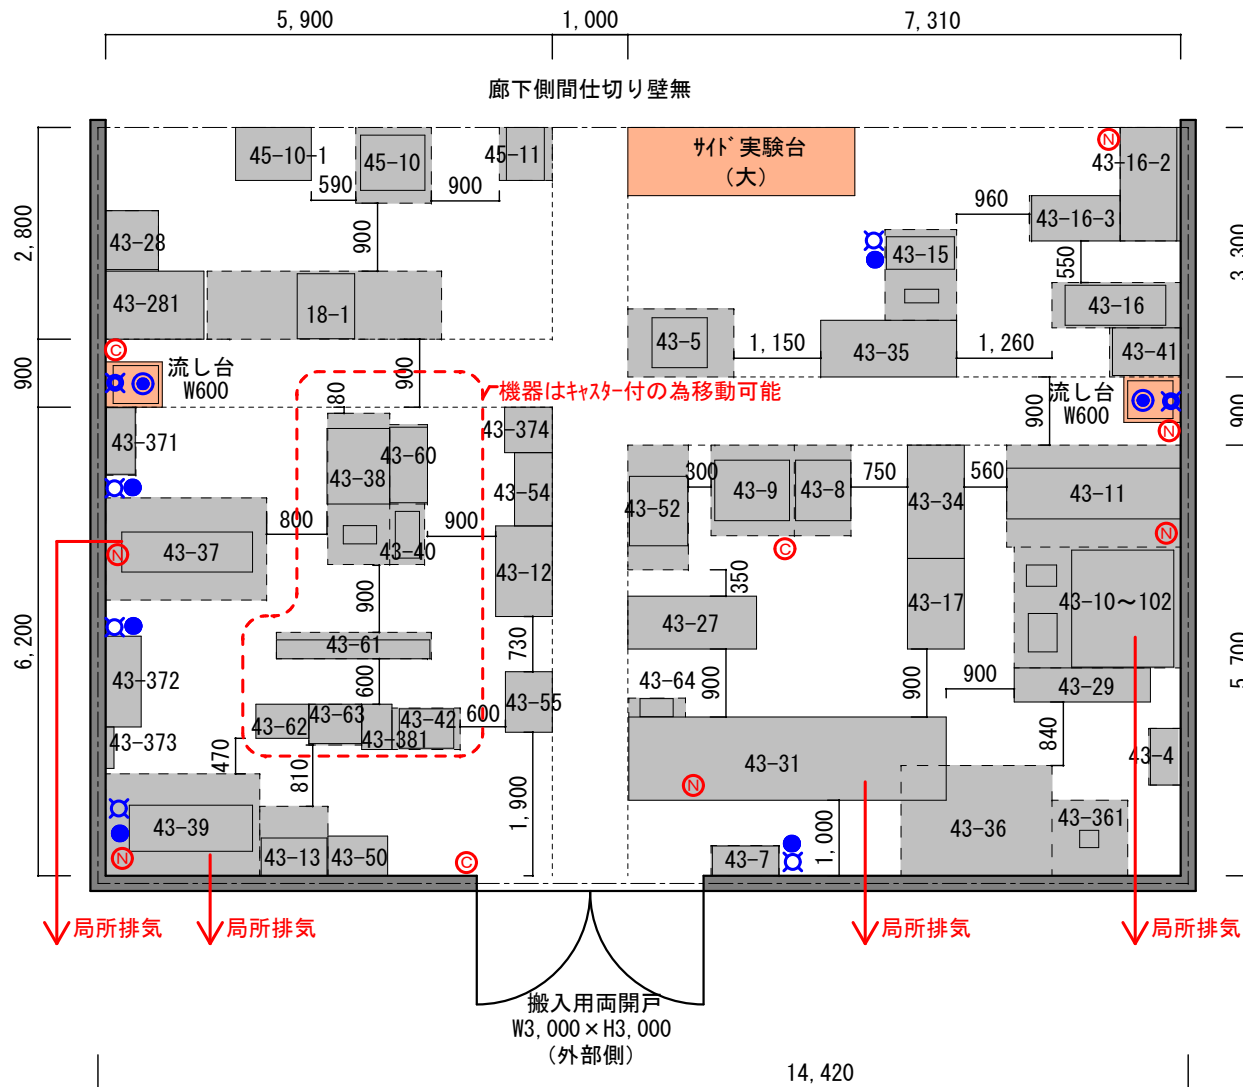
5, 900
1, 000
7, 310

廊下側間仕切り壁無

2, 800
900
6, 200
3, 300
900
5, 700

45-10-1
590
45-10
900
45-11
サイド実験台
(大)
43-16-2
960
43-16-3
43-28
900
43-15
550
43-281
18-1
43-16
43-5
1, 150
43-35
1, 260
43-41
流し台
W600
900
80
90
機器はキャスター付の為移動可能
流し台
W600
900
43-371
43-374
43-60
43-38
43-54
800
900
43-40
43-37
300
43-9
43-8
750
560
43-52
43-34
43-11
43-12
350
900
43-27
43-17
43-10～102
43-61
730
600
43-64
900
900
900
43-29
43-372
43-55
600
43-63
43-42
43-62
43-381
840
43-373
470
43-31
43-4
810
1, 900
43-39
1, 000
43-361
43-36
43-13
43-50
43-7

局所排気
局所排気
局所排気
局所排気

搬入用両開戸
W3, 000×H3, 000
(外部側)
14, 420